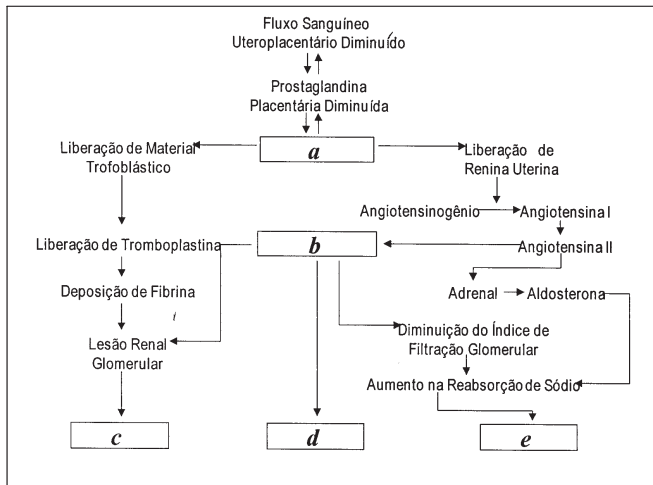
Fluxo Sanguíneo
Uteroplacentário Diminuído

Prostaglandina
Placentária Diminuída

Liberação de Material
Trofoblástico

*a*

Liberação de
Renina Uterina

Angiotensinogênio

Angiotensina I

Angiotensina II

Liberação de Tromboplastina

*b*

Deposição de Fibrina

Adrenal

Aldosterona

Lesão Renal
Glomerular

Diminuição do Índice de
Filtração Glomerular

Aumento na Reabsorção de Sódio

*c*

*d*

*e*